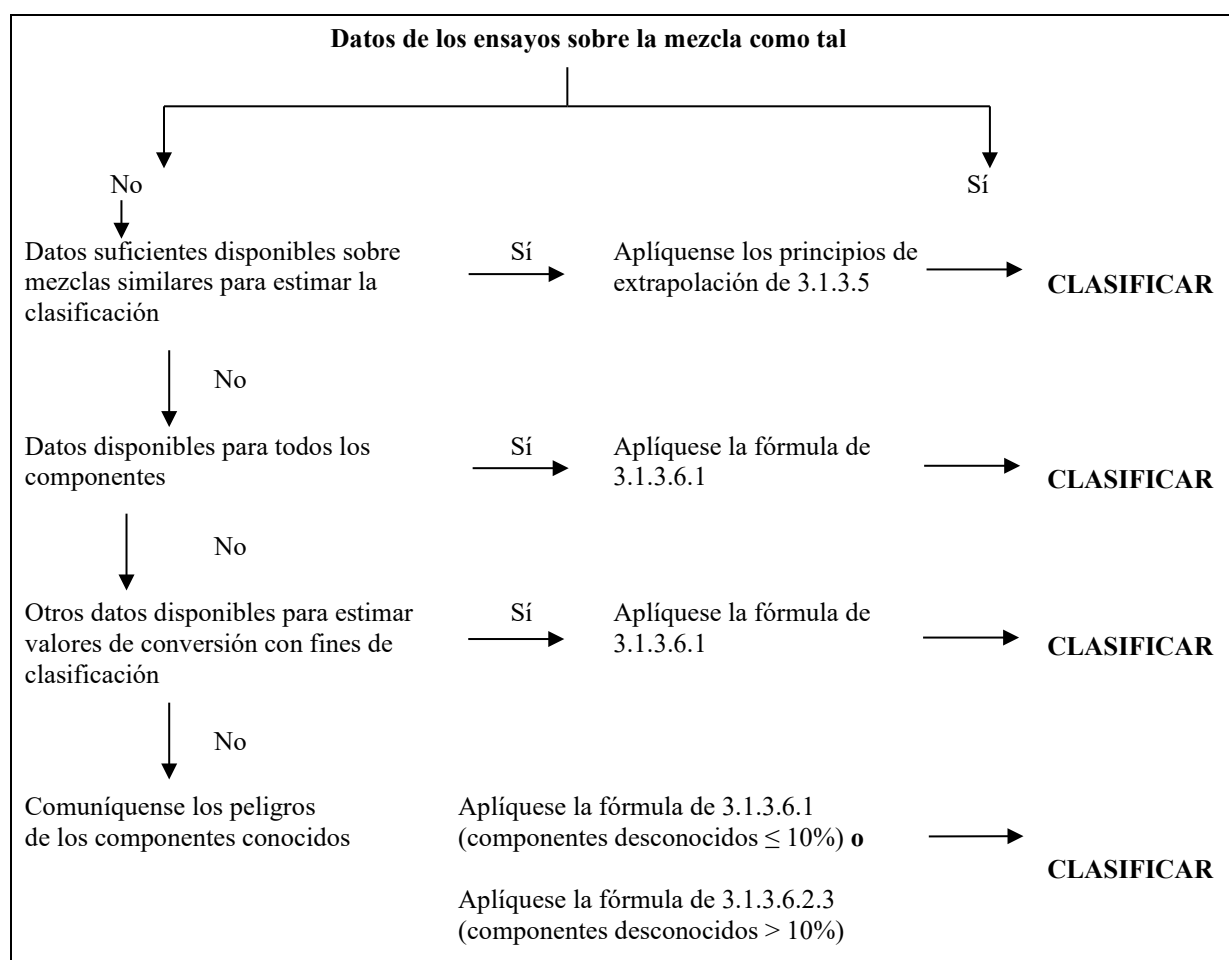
**Datos de los ensayos sobre la mezcla como tal**

No

Sí

Datos suficientes disponibles sobre mezclas similares para estimar la clasificación

Sí

Aplíquense los principios de extrapolación de 3.1.3.5

**CLASIFICAR**

No

Datos disponibles para todos los componentes

Sí

Aplíquese la fórmula de 3.1.3.6.1

**CLASIFICAR**

No

Otros datos disponibles para estimar valores de conversión con fines de clasificación

Sí

Aplíquese la fórmula de 3.1.3.6.1

**CLASIFICAR**

No

Comuníquense los peligros de los componentes conocidos

Aplíquese la fórmula de 3.1.3.6.1 (componentes desconocidos $\leq 10\%$) **o**

Aplíquese la fórmula de 3.1.3.6.2.3 (componentes desconocidos $> 10\%$)

**CLASIFICAR**